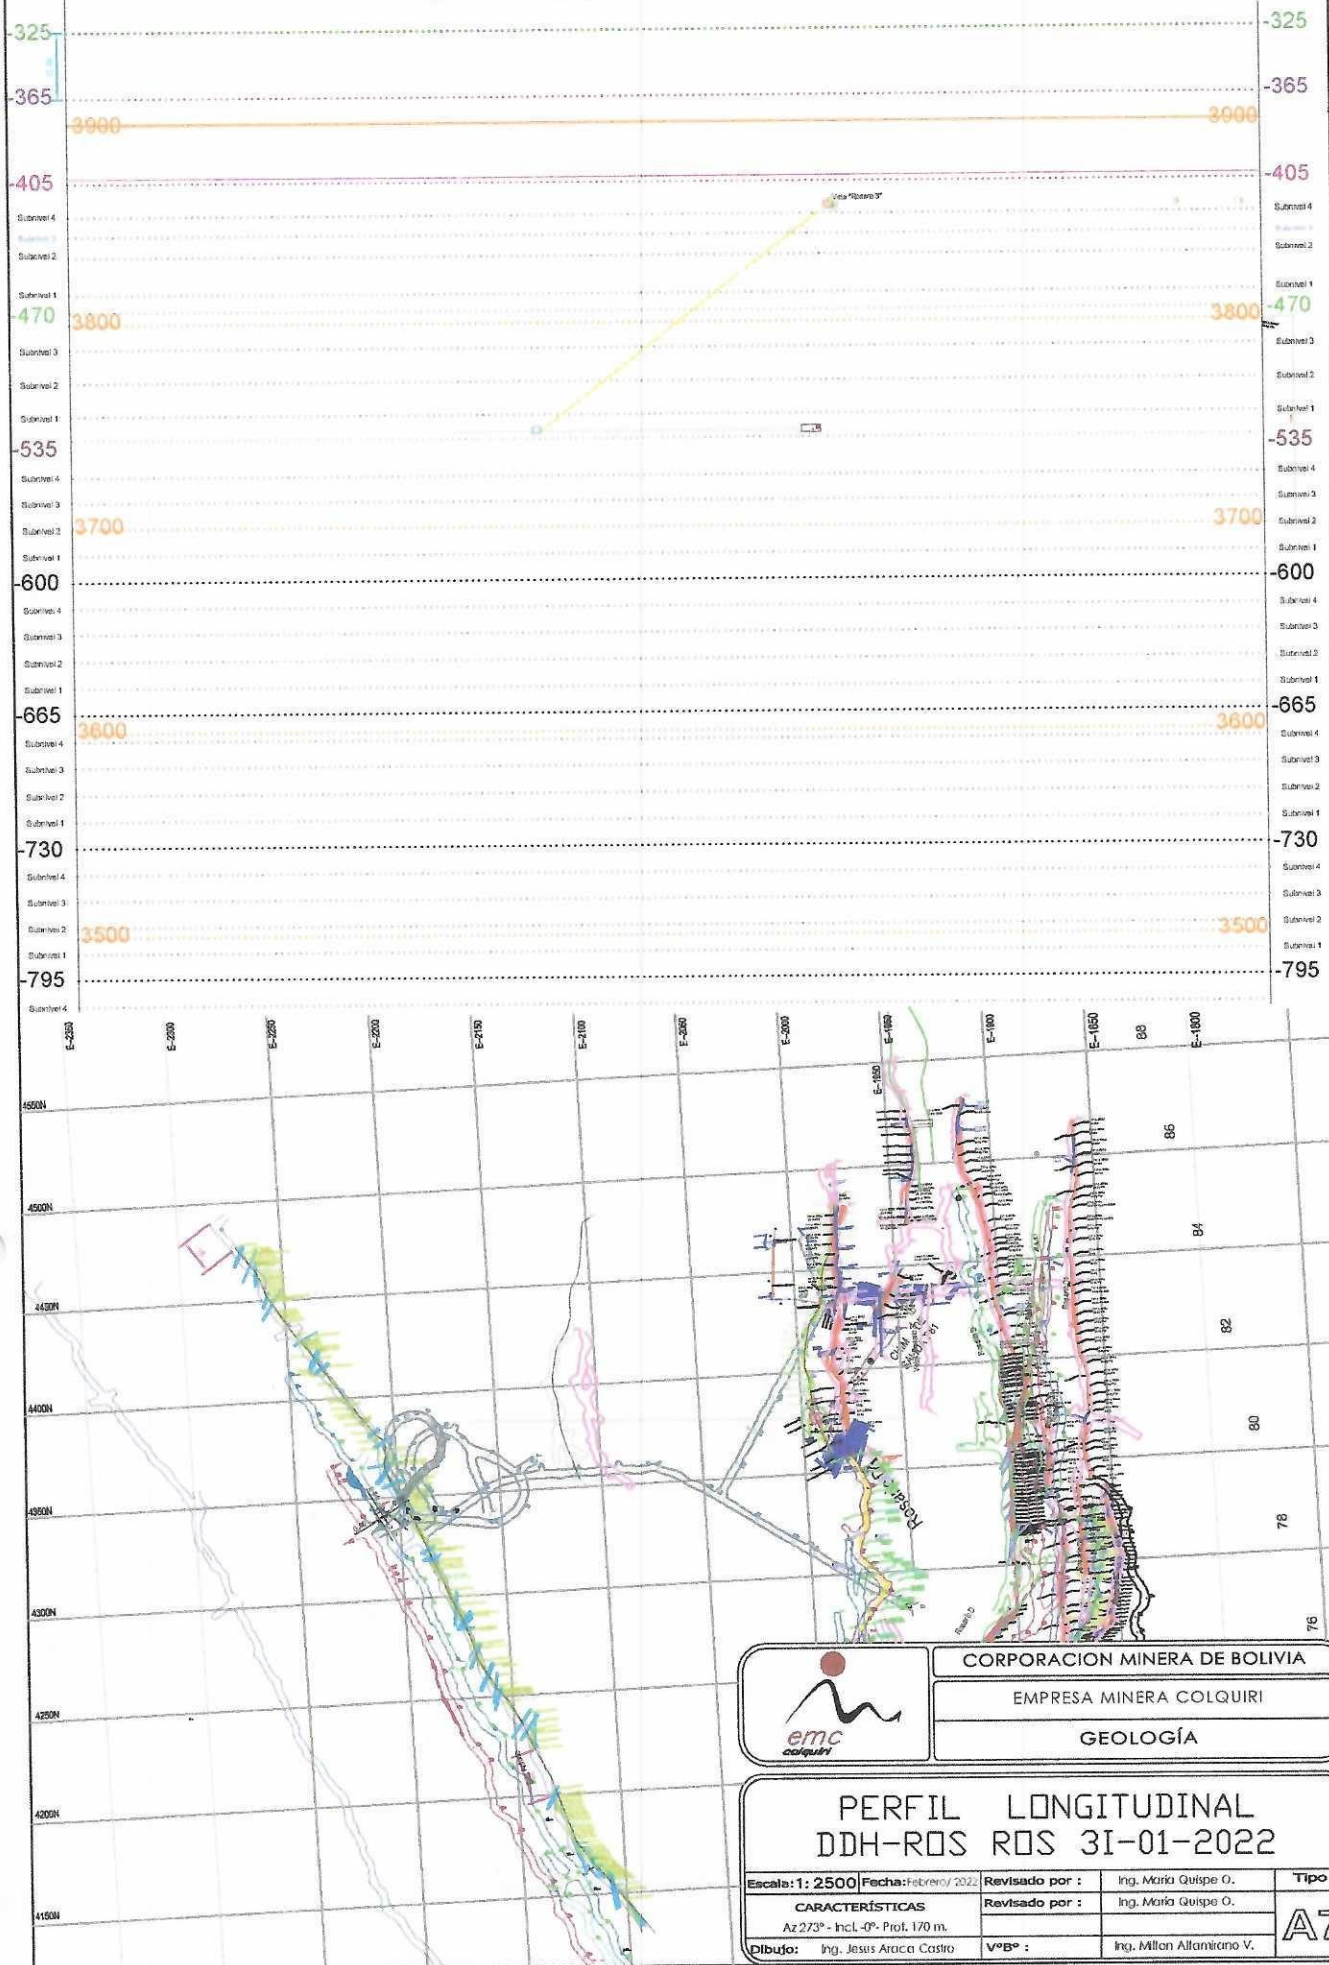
-325
-325
-365
-365
3900
3900
-405
-405
Veta "Rosario 3"
Subnivel 4
Subnivel 4
Subnivel 3
Subnivel 2
Subnivel 2
Subnivel 1
Subnivel 1
-470
3800
3800
-470
Subnivel 3
Subnivel 3
Subnivel 2
Subnivel 2
Subnivel 1
Subnivel 1
-535
-535
Subnivel 4
Subnivel 4
Subnivel 3
Subnivel 3
Subnivel 2
3700
3700
Subnivel 2
Subnivel 1
Subnivel 1
-600
-600
Subnivel 4
Subnivel 4
Subnivel 3
Subnivel 3
Subnivel 2
Subnivel 2
Subnivel 1
Subnivel 1
-665
-665
3600
3600
Subnivel 4
Subnivel 4
Subnivel 3
Subnivel 3
Subnivel 2
Subnivel 2
Subnivel 1
Subnivel 1
-730
-730
Subnivel 4
Subnivel 4
Subnivel 3
Subnivel 3
Subnivel 2
3500
3500
Subnivel 2
Subnivel 1
Subnivel 1
-795
-795
Subnivel 4

E-2250
E-2200
E-2250
E-2200
E-2150
E-2100
E-2050
E-2000
E-1950
E-1900
E-1850
E-1800
88
86
84
82
80
78
76
4550N
4500N
4450N
4400N
4350N
4300N
4250N
4200N
4150N
E-1950
Rosario 3
Rosario 5

emc colquiri
CORPORACION MINERA DE BOLIVIA
EMPRESA MINERA COLQUIRI
GEOLOGÍA

PERFIL LONGITUDINAL
DDH-ROS ROS 31-01-2022

| Escala: 1: 2500 | Fecha: Febrero/ 2022 | Revisado por : | Ing. Maria Quispe O. | Tipo |
|---|---|---|---|---|
| CARACTERÍSTICAS Az 273° - Incl. -0° - Prof. 170 m. | | Revisado por : | Ing. Maria Quispe O. | A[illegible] |
| Dibujo: | Ing. Jesus Araca Castro | V°B° : | Ing. Milton Altamirano V. | |